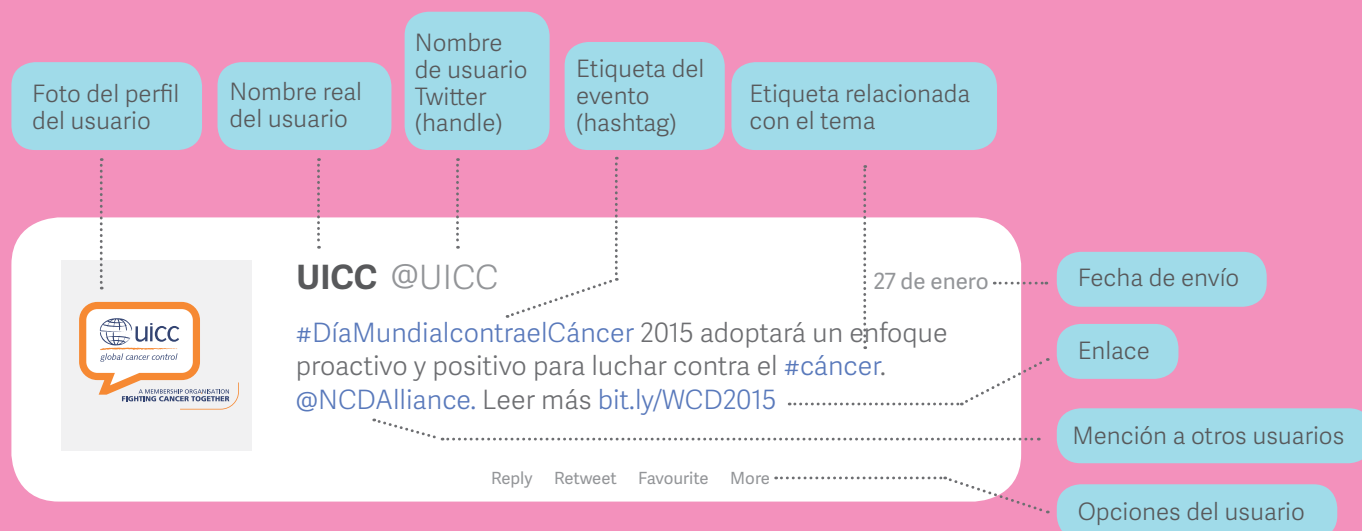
Foto del perfil del usuario

Nombre real del usuario

Nombre de usuario Twitter (handle)

Etiqueta del evento (hashtag)

Etiqueta relacionada con el tema

uicc
global cancer control
A MEMBERSHIP ORGANISATION
FIGHTING CANCER TOGETHER

UICC @UICC

27 de enero

Fecha de envío

#DíaMundialcontraelCáncer 2015 adoptará un enfoque proactivo y positivo para luchar contra el #cáncer. @NCDAlliance. Leer más bit.ly/WCD2015

Enlace

Mención a otros usuarios

Reply Retweet Favourite More

Opciones del usuario